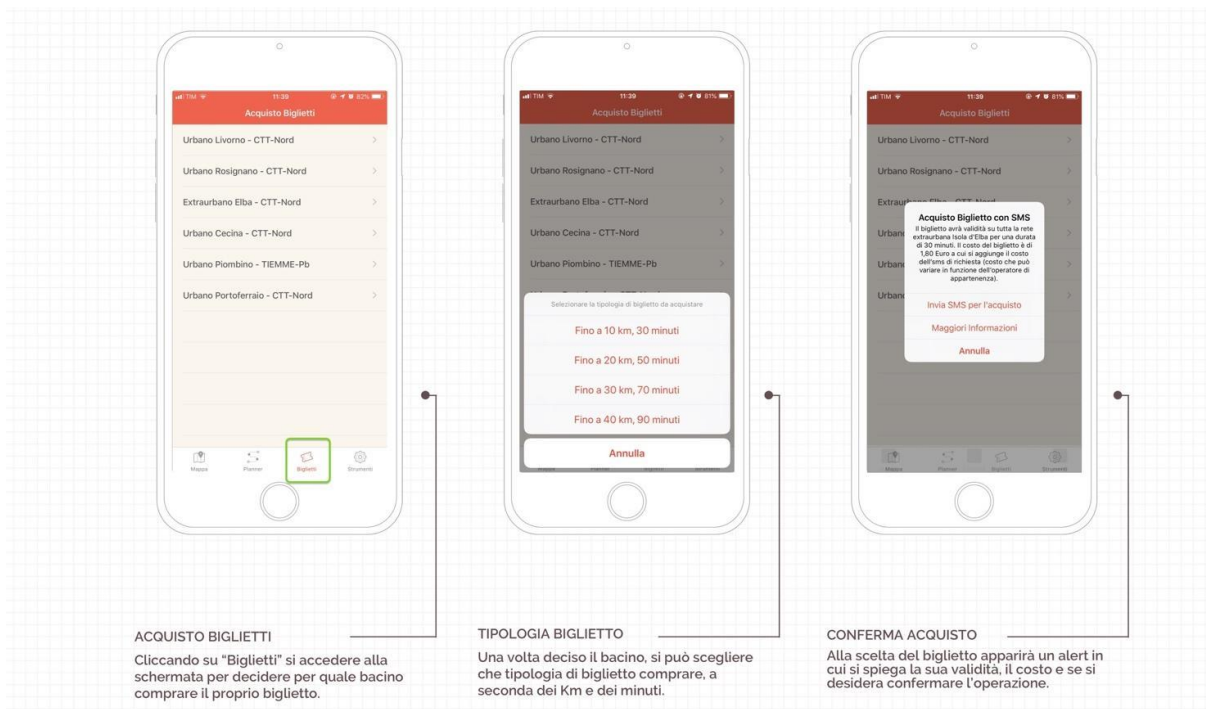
TIM 11:39 82%
Acquisto Biglietti
Urbano Livorno - CTT-Nord
Urbano Rosignano - CTT-Nord
Extraurbano Elba - CTT-Nord
Urbano Cecina - CTT-Nord
Urbano Piombino - TIEMME-Pb
Urbano Portoferraio - CTT-Nord
Mappa Planner Biglietti Strumenti

TIM 11:39 81%
Acquisto Biglietti
Urbano Livorno - CTT-Nord
Urbano Rosignano - CTT-Nord
Extraurbano Elba - CTT-Nord
Urbano Cecina - CTT-Nord
Urbano Piombino - TIEMME-Pb
Selezionare la tipologia di biglietto da acquistare
Fino a 10 km, 30 minuti
Fino a 20 km, 50 minuti
Fino a 30 km, 70 minuti
Fino a 40 km, 90 minuti
Annulla

TIM 11:39 81%
Acquisto Biglietti
Urbano Livorno - CTT-Nord
Urbano Rosignano - CTT-Nord
Extraurbano Elba - CTT-Nord
Urbano
Urbano
Urbano
Acquisto Biglietto con SMS
Il biglietto avrà validità su tutta la rete extraurbana Isola d'Elba per una durata di 30 minuti. Il costo del biglietto è di 1,80 Euro a cui si aggiunge il costo dell'sms di richiesta (costo che può variare in funzione dell'operatore di appartenenza).
Invia SMS per l'acquisto
Maggiori Informazioni
Annulla
Mappa Planner Biglietti Strumenti

ACQUISTO BIGLIETTI
Cliccando su "Biglietti" si accedere alla schermata per decidere per quale bacino comprare il proprio biglietto.

TIPOLOGIA BIGLIETTO
Una volta deciso il bacino, si può scegliere che tipologia di biglietto comprare, a seconda dei Km e dei minuti.

CONFERMA ACQUISTO
Alla scelta del biglietto apparirà un alert in cui si spiega la sua validità, il costo e se si desidera confermare l'operazione.